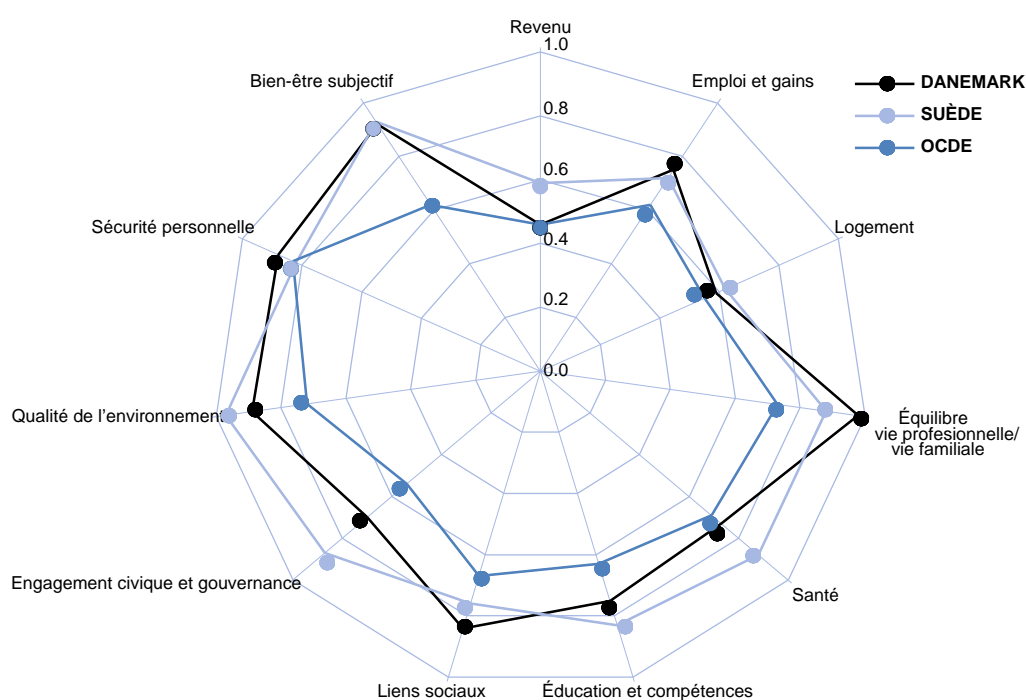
Revenu
1.0
0.8
0.6
0.4
0.2
0.0
Emploi et gains
Logement
Équilibre vie profesionnelle/ vie familiale
Santé
Éducation et compétences
Liens sociaux
Engagement civique et gouvernance
Qualité de l'environnement
Sécurité personnelle
Bien-être subjectif
DANEMARK
SUÈDE
OCDE